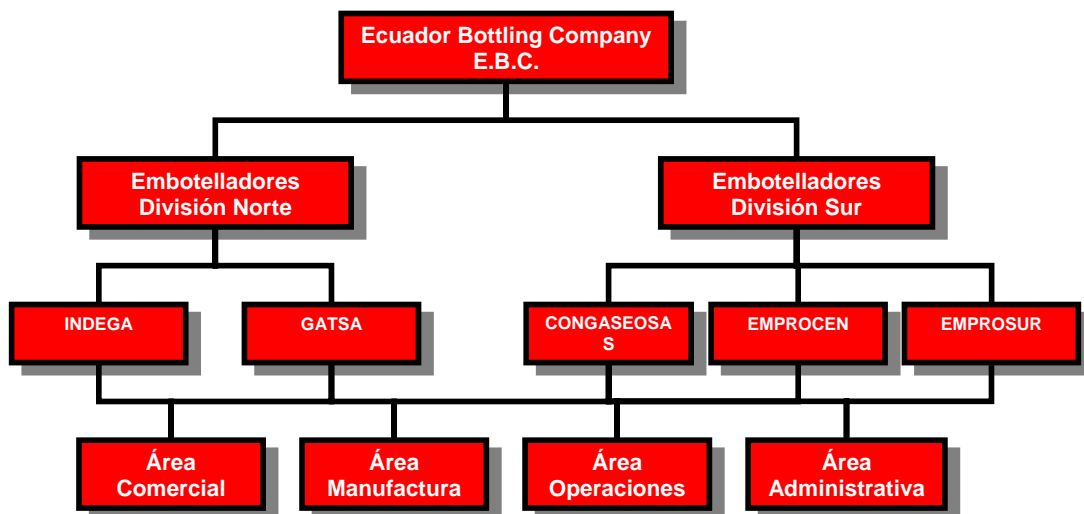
Ecuador Bottling Company
E.B.C.

Embotelladores
División Norte

Embotelladores
División Sur

INDEGA

GATSA

CONGASEOSAS

EMPROCEN

EMPROSUR

Área
Comercial

Área
Manufactura

Área
Operaciones

Área
Administrativa